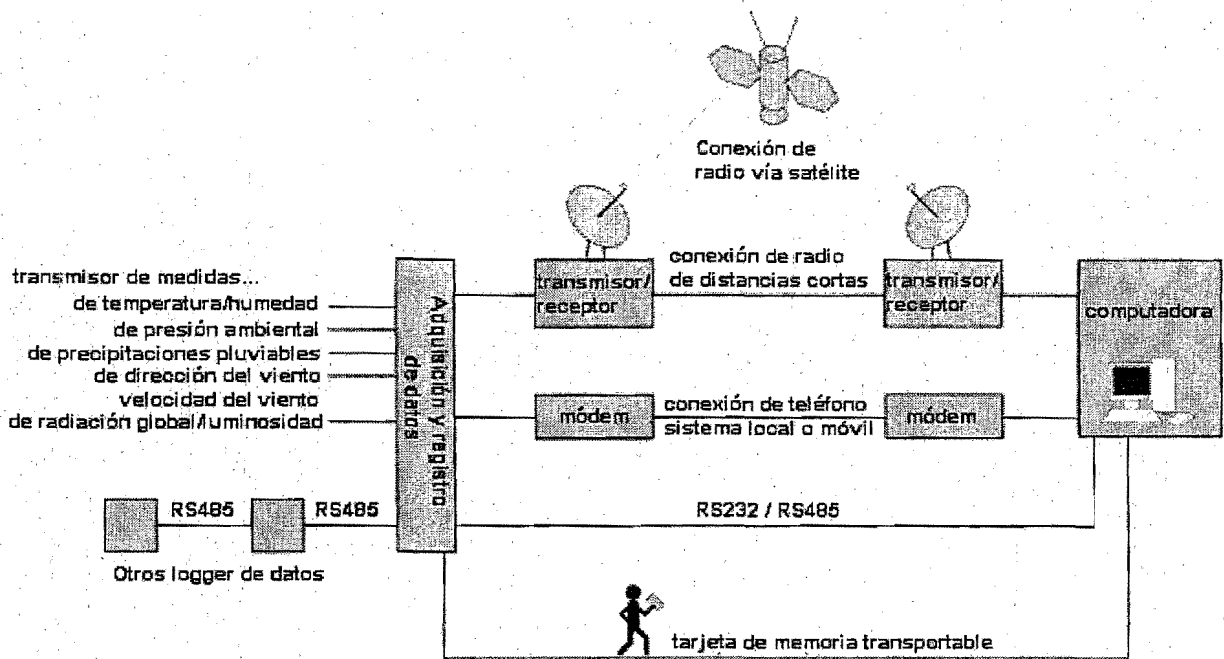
Conexión de radio vía satélite

transmisor de medidas...
de temperatura/humedad
de presión ambiental
de precipitaciones pluviables
de dirección del viento
velocidad del viento
de radiación global/luminosidad

Adquisición y registro de datos

transmisor/ receptor

conexión de radio de distancias cortas

transmisor/ receptor

computadora

módem

conexión de teléfono sistema local o móvil

módem

RS485

RS485

RS232 / RS485

Otros logger de datos

tarjeta de memoria transportable